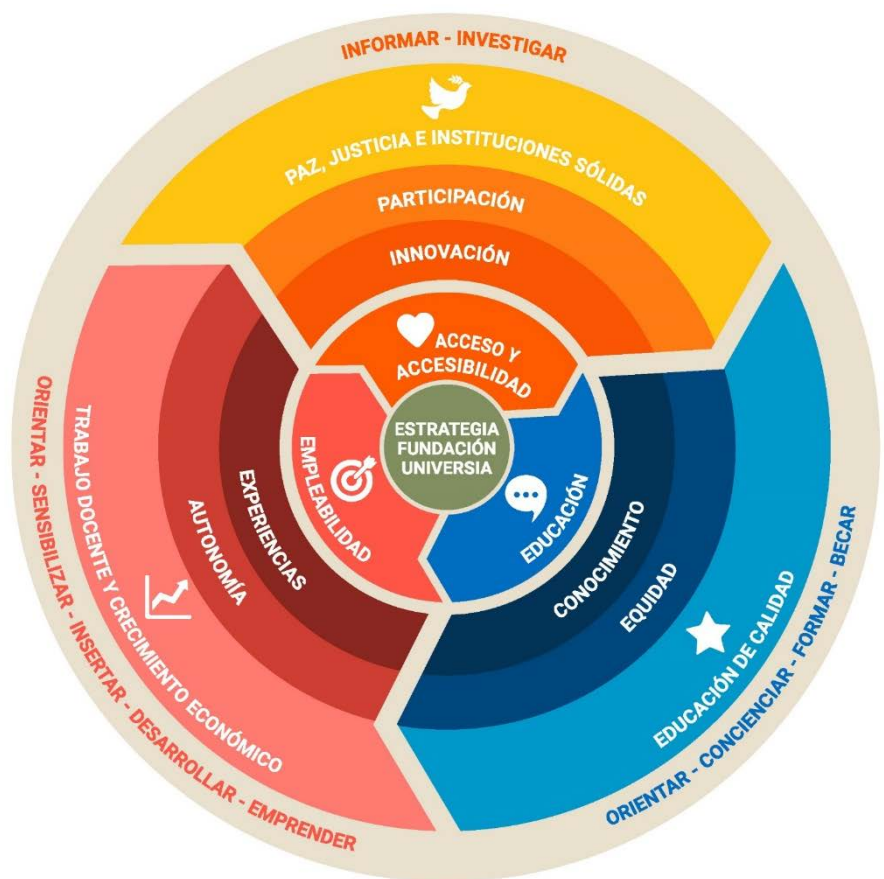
INFORMAR - INVESTIGAR

PAZ, JUSTICIA E INSTITUCIONES SÓLIDAS

PARTICIPACIÓN

INNOVACIÓN

ACCESO Y ACCESIBILIDAD

ESTRATEGIA FUNDACIÓN UNIVERSIA

EMPLEABILIDAD

EXPERIENCIAS

AUTONOMÍA

TRABAJO DOCENTE Y CRECIMIENTO ECONÓMICO

ORIENTAR - SENSIBILIZAR - INSERTAR - DESARROLLAR - EMPRENDER

EDUCACIÓN

CONOCIMIENTO

EQUIDAD

EDUCACIÓN DE CALIDAD

ORIENTAR - CONCIENCIAR - FORMAR - BECAR